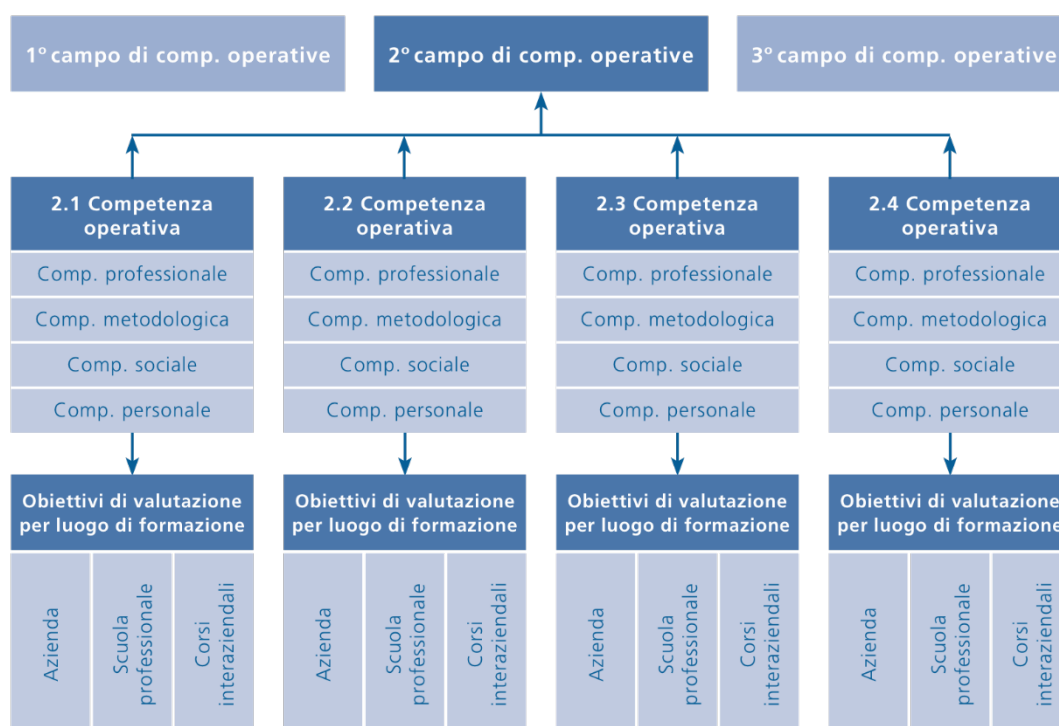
1° campo di comp. operative

2° campo di comp. operative

3° campo di comp. operative

2.1 Competenza operativa

Comp. professionale

Comp. metodologica

Comp. sociale

Comp. personale

2.2 Competenza operativa

Comp. professionale

Comp. metodologica

Comp. sociale

Comp. personale

2.3 Competenza operativa

Comp. professionale

Comp. metodologica

Comp. sociale

Comp. personale

2.4 Competenza operativa

Comp. professionale

Comp. metodologica

Comp. sociale

Comp. personale

Obiettivi di valutazione per luogo di formazione

Azienda

Scuola professionale

Corsi interaziendali

Obiettivi di valutazione per luogo di formazione

Azienda

Scuola professionale

Corsi interaziendali

Obiettivi di valutazione per luogo di formazione

Azienda

Scuola professionale

Corsi interaziendali

Obiettivi di valutazione per luogo di formazione

Azienda

Scuola professionale

Corsi interaziendali